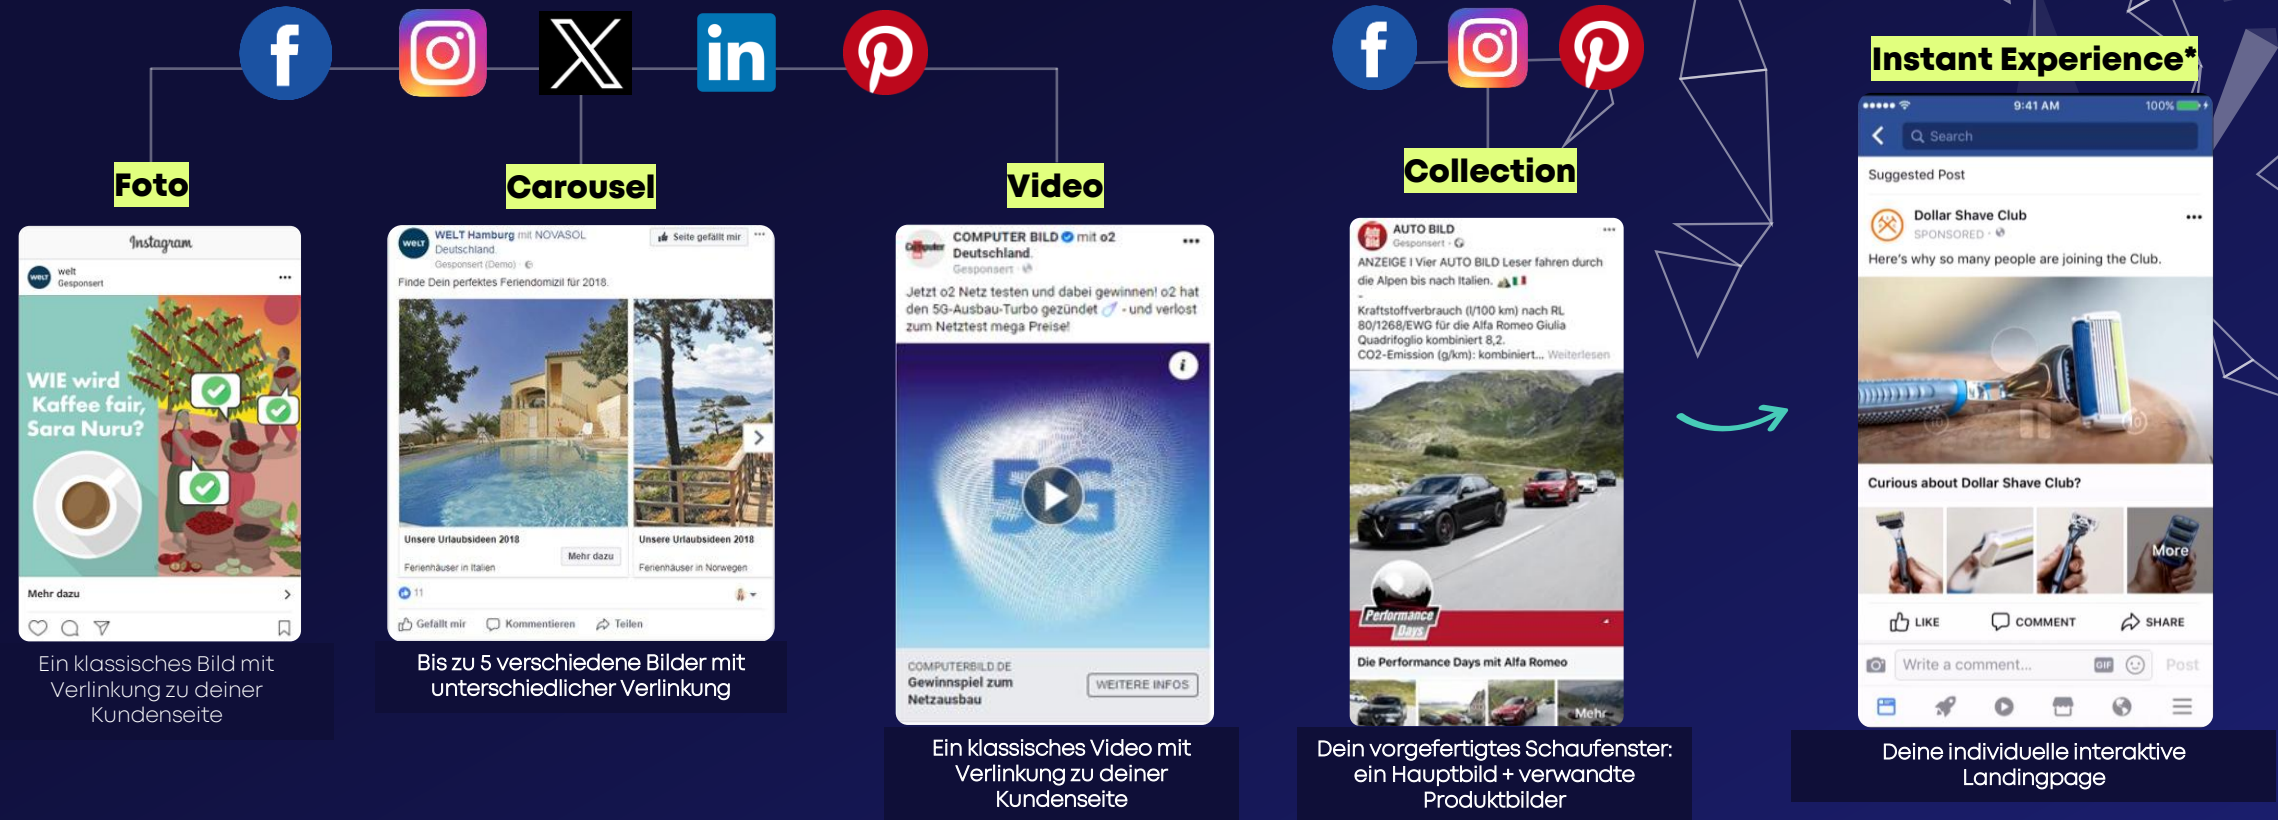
Foto

Instagram
welt
Gesponsert

WIE wird Kaffee fair, Sara Nuru?

Mehr dazu

Ein klassisches Bild mit Verlinkung zu deiner Kundenseite

Carousel

WELT Hamburg mit NOVASOL Deutschland.
Gesponsert (Demo)
Seite gefällt mir
Finde Dein perfektes Feriendomizil für 2018.
Unsere Urlaubsideen 2018
Ferienhäuser in Italien
Mehr dazu
Unsere Urlaubsideen 2018
Ferienhäuser in Norwegen
11
Gefällt mir
Kommentieren
Teilen

Bis zu 5 verschiedene Bilder mit unterschiedlicher Verlinkung

Video

COMPUTER BILD mit o2 Deutschland.
Gesponsert
Jetzt o2 Netz testen und dabei gewinnen! o2 hat den 5G-Ausbau-Turbo gezündet - und verlost zum Netztest mega Preise!
5G
COMPUTERBILD.DE
Gewinnspiel zum Netzausbau
WEITERE INFOS

Ein klassisches Video mit Verlinkung zu deiner Kundenseite

Collection

AUTO BILD
Gesponsert
ANZEIGE I Vier AUTO BILD Leser fahren durch die Alpen bis nach Italien.
Kraftstoffverbrauch (l/100 km) nach RL 80/1268/EWG für die Alfa Romeo Giulia Quadrifoglio kombiniert 8,2.
CO2-Emission (g/km): kombiniert... Weiterlesen
Performance Days
Die Performance Days mit Alfa Romeo
Mehr

Dein vorgefertigtes Schaufenster: ein Hauptbild + verwandte Produktbilder

Instant Experience*

9:41 AM
100%
Search
Suggested Post
Dollar Shave Club
SPONSORED
Here's why so many people are joining the Club.
Curious about Dollar Shave Club?
More
LIKE
COMMENT
SHARE
Write a comment...
GIF
Post

Deine individuelle interaktive Landingpage